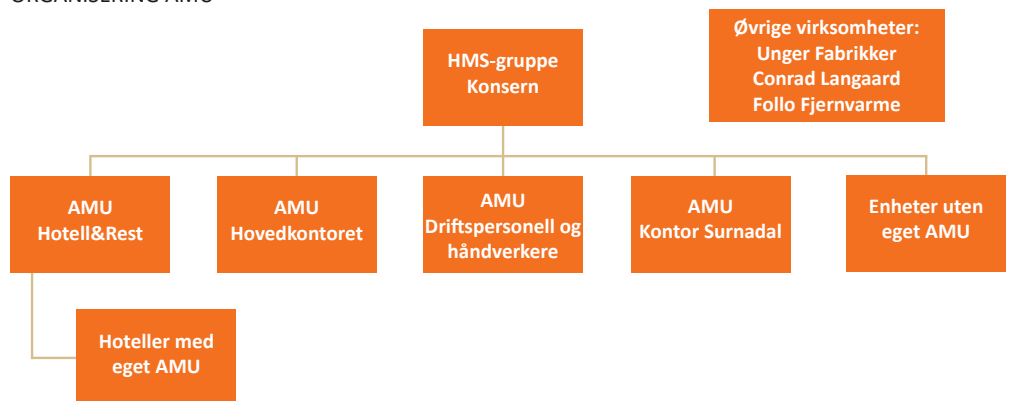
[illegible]

HMS-gruppe Konsern

Øvrige virksomheter: Unger Fabrikker Conrad Langaard Follo Fjernvarme

AMU Hotell&Rest

AMU Hovedkontoret

AMU Driftspersonell og håndverkere

AMU Kontor Surnadal

Enheter uten eget AMU

Hoteller med eget AMU